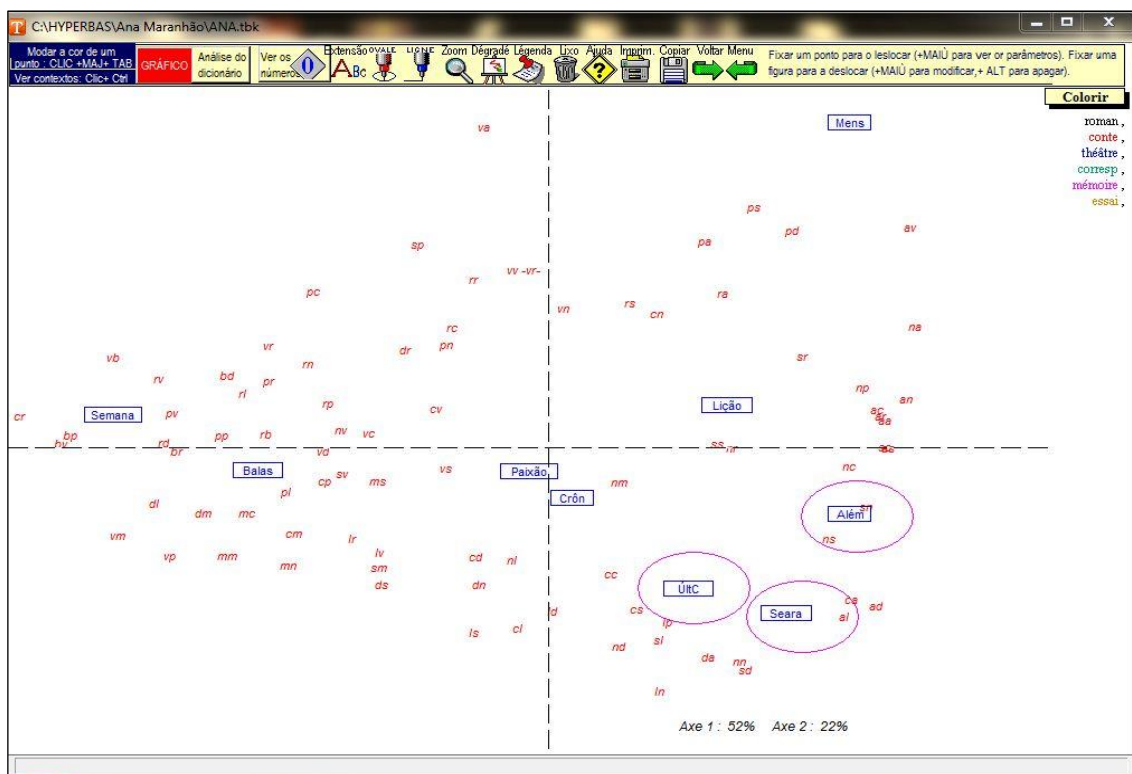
C:\HYPERBAS\Ana Maranhão\ANA.tbk

Modar a cor de um punto : CLIC +MAJ+ TAB
Ver contextos: Clic+ Ctrl
GRÁFICO
Análise do dicionário
Ver os números
Extensão OVALE LIGNE Zoom Dégradé Légenda Lixo Ajuda Imprim. Copiar Voltar Menu
Fixar um ponto para o leslocar (+MAIÚ para ver or parâmetros). Fixar uma figura para a deslocar (+MAIÚ para modificar,+ ALT para apagar).

Colorir
roman ,
conte ,
théâtre ,
corresp ,
mémoire ,
essai ,

va
Mens
ps
pd
av
sp
pa
vv -vr-
rr
pc
ra
rs
vn
cn
rc
na
pn
vr
dr
vb
rn
sr
bd
rv
pr
np
rl
an
rp
Lição
cr
Semana
pv
ac
aa
cv
nv
vc
bp
rd
pp
rb
hv
ss
br
vd
as
Balas
vs
Paixão,
nc
sv
cp
ms
pl
nm
dl
Crôn
dm
mc
Além
sn
vm
cm
lr
ns
vp
mm
lv
cd
nl
mn
sm
cc
ds
dn
ÚltC
ca
ad
Seara
ld
cs
al
lp
ls
cl
sl
nd
da
nn
sd
ln
Axe 1 : 52%   Axe 2 : 22%